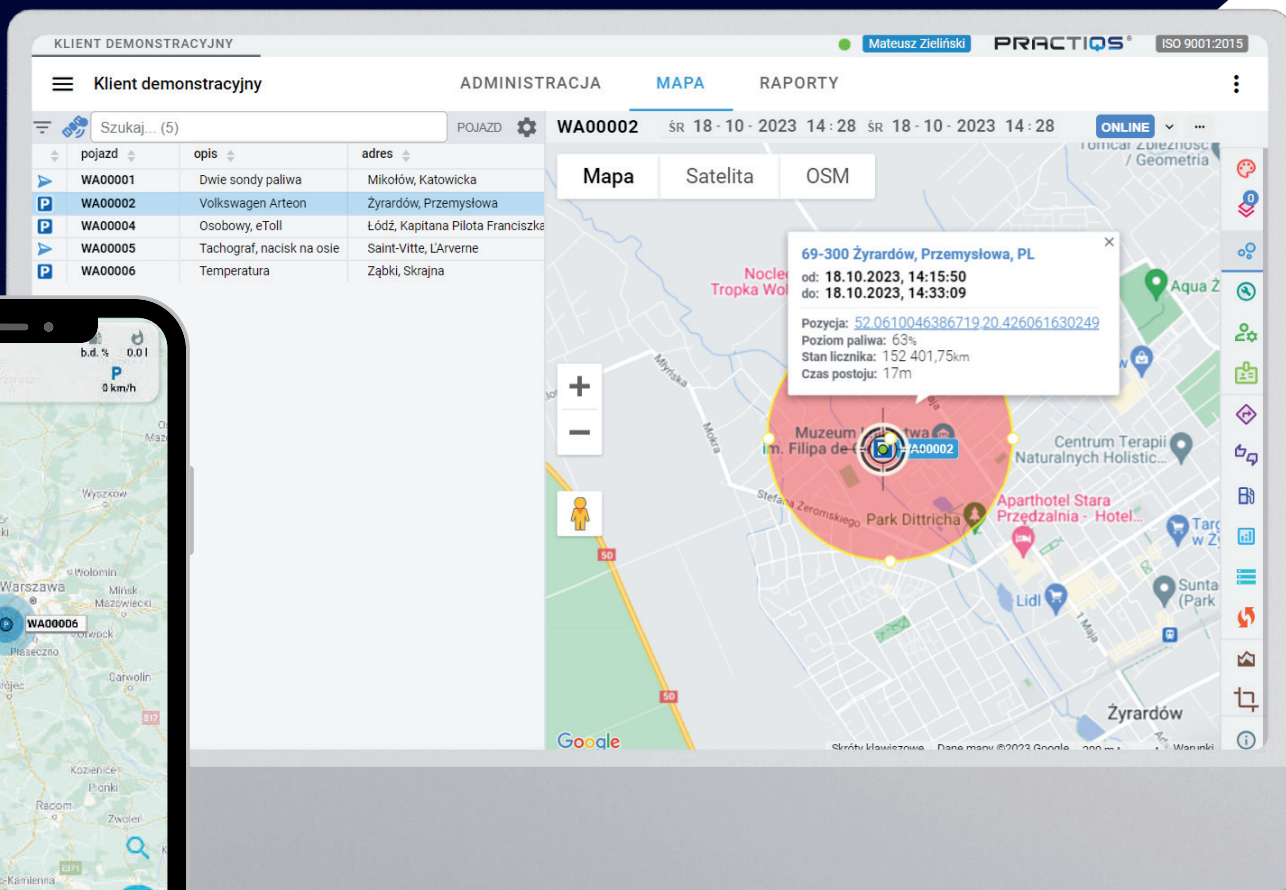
KLIENT DEMONSTRACYJNY

Mateusz Zieliński PRACTIQS® ISO 9001:2015

Klient demonstracyjny

ADMINISTRACJA MAPA RAPORTY

Szukaj... (5) POJAZD

WA00002 ŚR 18 - 10 - 2023 14 : 28 ŚR 18 - 10 - 2023 14 : 28 ONLINE

| pojazd | opis | adres |
|---|---|---|
| WA00001 | Dwie sondy paliwa | Mikołów, Katowicka |
| WA00002 | Volkswagen Arteon | Żyrardów, Przemysłowa |
| WA00004 | Osobowy, eToll | Łódź, Kapitana Pilota Franciszka |
| WA00005 | Tachograf, nacisk na osie | Saint-Vitte, L'Arverne |
| WA00006 | Temperatura | Ząbki, Skrajna |

Mapa Satelita OSM

69-300 Żyrardów, Przemysłowa, PL
od: 18.10.2023, 14:15:50
do: 18.10.2023, 14:33:09

Pozycja: 52.0610046386719,20.426061630249
Poziom paliwa: 63%
Stan licznika: 152 401,75km
Czas postoju: 17m

Tomcat Zbiecznosc / Geometria
Noclе Tropka Wol
Aqua Ż
Młyńska
Mokra
Muzeum im. Filipa de
WA00002
Centrum Terapii Naturalnych Holistic...
Stefana Żeromskiego
Park Dittricha
Aparthotel Stara Przędzalnia - Hotel...
Targ w Ży
50
Lidl
Sunta (Park
1 Maja
Żyrardów
Google
Skróty klawiszowe Dane mapy ©2023 Google 200 m Warunki

b.d. % 0.0 l
P
0 km/h
Maz
Wyszków
Wołomin
Warszawa
Mińsk Mazowiecki
WA00006
Otwock
Piaseczno
Garwolin
Kozienice
Pionki
Radom
Zwoleń
Kamienna